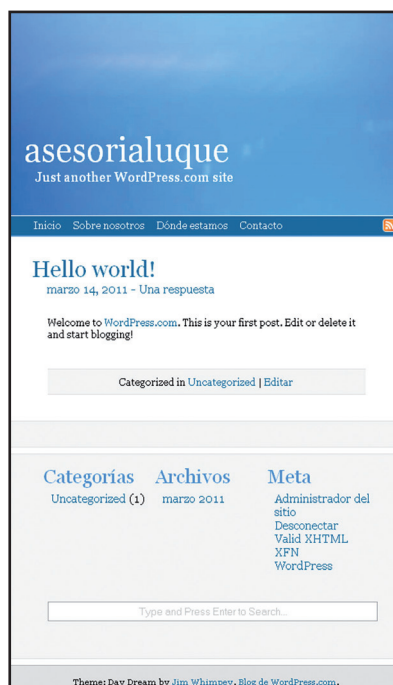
asesorialuque
Just another WordPress.com site

Inicio Sobre nosotros Dónde estamos Contacto

Hello world!
marzo 14, 2011 - Una respuesta

Welcome to WordPress.com. This is your first post. Edit or delete it and start blogging!

Categorized in Uncategorized | Editar

Categorías
Uncategorized (1)

Archivos
marzo 2011

Meta
Administrador del sitio
Desconectar
Valid XHTML
XFN
WordPress

Type and Press Enter to Search...

Theme: Day Dream by Jim Whimpey. Blog de WordPress.com.